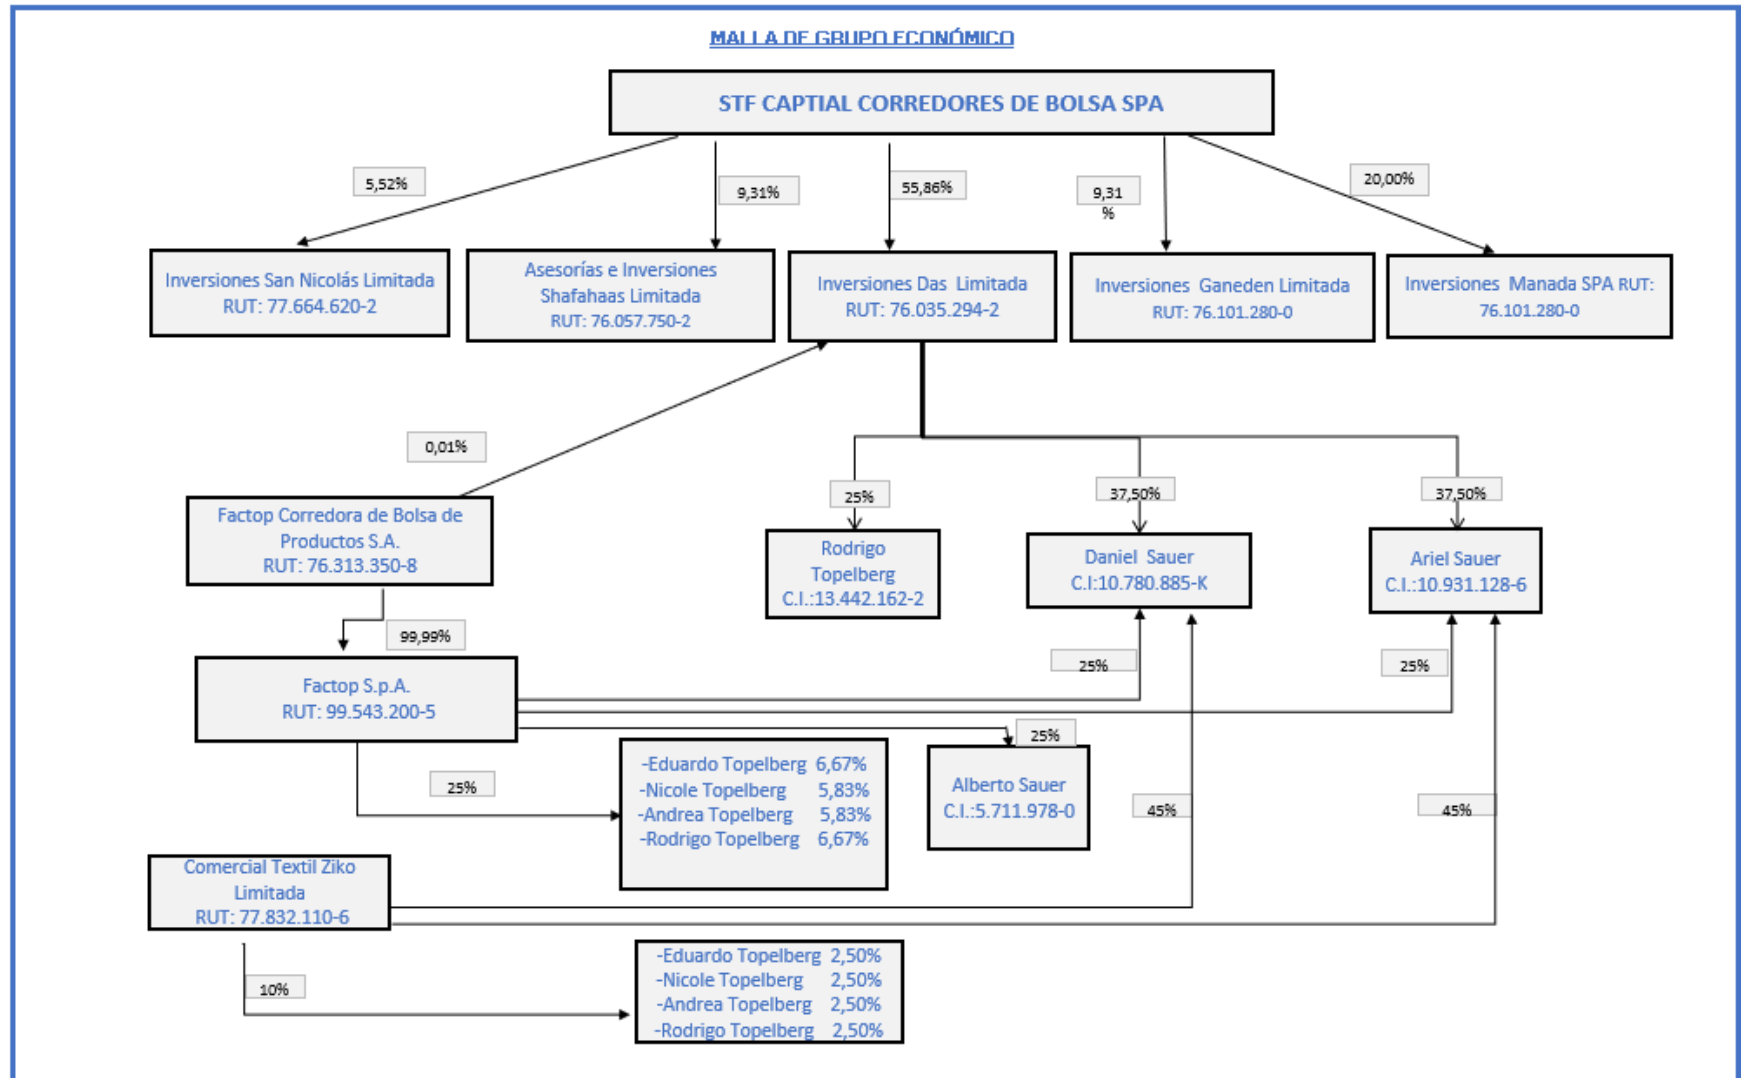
MALLA DE GRUPO ECONÓMICO

STF CAPTIAL CORREDORES DE BOLSA SPA

5,52%

9,31%

55,86%

9,31 %

20,00%

Inversiones San Nicolás Limitada RUT: 77.664.620-2

Asesorías e Inversiones Shafahaas Limitada RUT: 76.057.750-2

Inversiones Das Limitada RUT: 76.035.294-2

Inversiones Ganeden Limitada RUT: 76.101.280-0

Inversiones Manada SPA RUT: 76.101.280-0

0,01%

Factop Corredora de Bolsa de Productos S.A. RUT: 76.313.350-8

25%

37,50%

37,50%

Rodrigo Topelberg C.I.:13.442.162-2

Daniel Sauer C.I:10.780.885-K

Ariel Sauer C.I.:10.931.128-6

99,99%

25%

25%

Factop S.p.A. RUT: 99.543.200-5

25%

25%

-Eduardo Topelberg 6,67%
-Nicole Topelberg 5,83%
-Andrea Topelberg 5,83%
-Rodrigo Topelberg 6,67%

Alberto Sauer C.I.:5.711.978-0

45%

45%

Comercial Textil Ziko Limitada RUT: 77.832.110-6

10%

-Eduardo Topelberg 2,50%
-Nicole Topelberg 2,50%
-Andrea Topelberg 2,50%
-Rodrigo Topelberg 2,50%